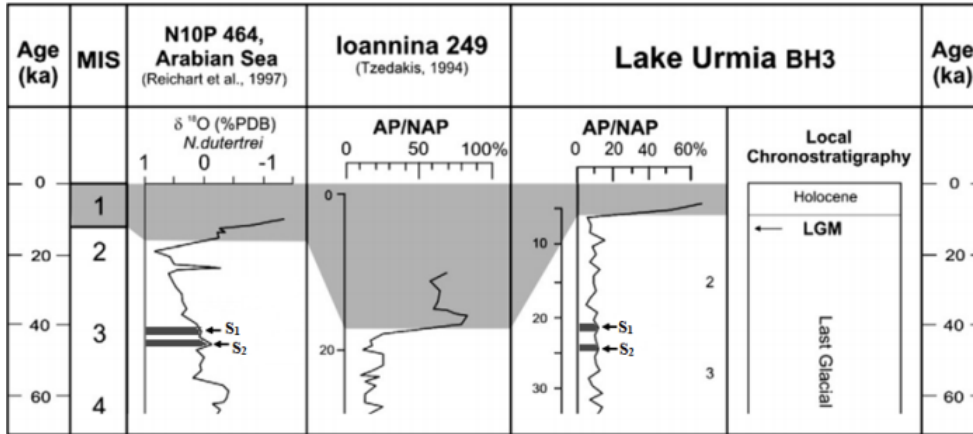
| Age (ka) | MIS | N10P 464, Arabian Sea (Reichart et al., 1997) | Ioannina 249 (Tzedakis, 1994) | Lake Urmia BH3 | | Age (ka) |
|---|---|---|---|---|---|---|
| | | $\delta^{18}O$ (%PDB) *N.dutertrei* 1 0 -1 | AP/NAP 0 50 100% | AP/NAP 0 20 40 60% | Local Chronostratigraphy | |
| 0 | 1 | | 0 | | Holocene | 0 |
| 20 | 2 | | | 10 | ← LGM | 20 |
| 40 | 3 | ← S1 ← S2 | 20 | 2 20 ← S1 ← S2 | Last Glacial | 40 |
| 60 | 4 | | | 3 30 | | 60 |